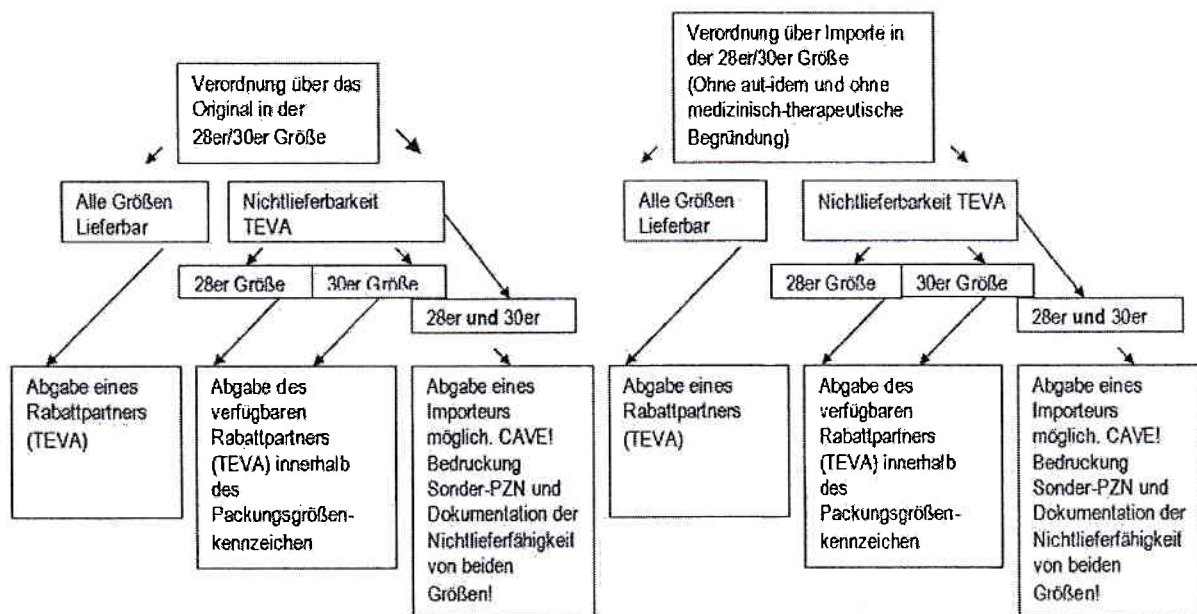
Verordnung über das Original in der 28er/30er Größe

Alle Größen Lieferbar

Nichtlieferbarkeit TEVA

28er Größe

30er Größe

28er und 30er

Abgabe eines Rabattpartners (TEVA)

Abgabe des verfügbaren Rabattpartners (TEVA) innerhalb des Packungsgrößenkennzeichen

Abgabe eines Importeurs möglich. CAVE! Bedruckung Sonder-PZN und Dokumentation der Nichtlieferfähigkeit von beiden Größen!

Verordnung über Importe in der 28er/30er Größe (Ohne aut-idem und ohne medizinisch-therapeutische Begründung)

Alle Größen Lieferbar

Nichtlieferbarkeit TEVA

28er Größe

30er Größe

28er und 30er

Abgabe eines Rabattpartners (TEVA)

Abgabe des verfügbaren Rabattpartners (TEVA) innerhalb des Packungsgrößenkennzeichen

Abgabe eines Importeurs möglich. CAVE! Bedruckung Sonder-PZN und Dokumentation der Nichtlieferfähigkeit von beiden Größen!